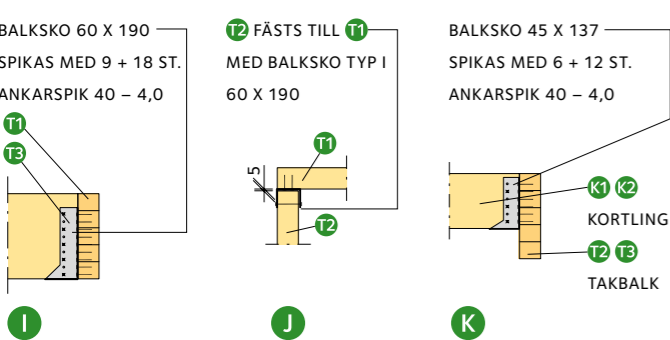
BALKSKO 60 X 190
SPIKAS MED 9 + 18 ST.
ANKARSPIK 40 – 4,0

T1
T3

I

T2 FÄSTS TILL T1
MED BALKSKO TYP I
60 X 190

T1
5
T2

J

BALKSKO 45 X 137
SPIKAS MED 6 + 12 ST.
ANKARSPIK 40 – 4,0

K1 K2
KORTLING
T2 T3
TAKBALK

K